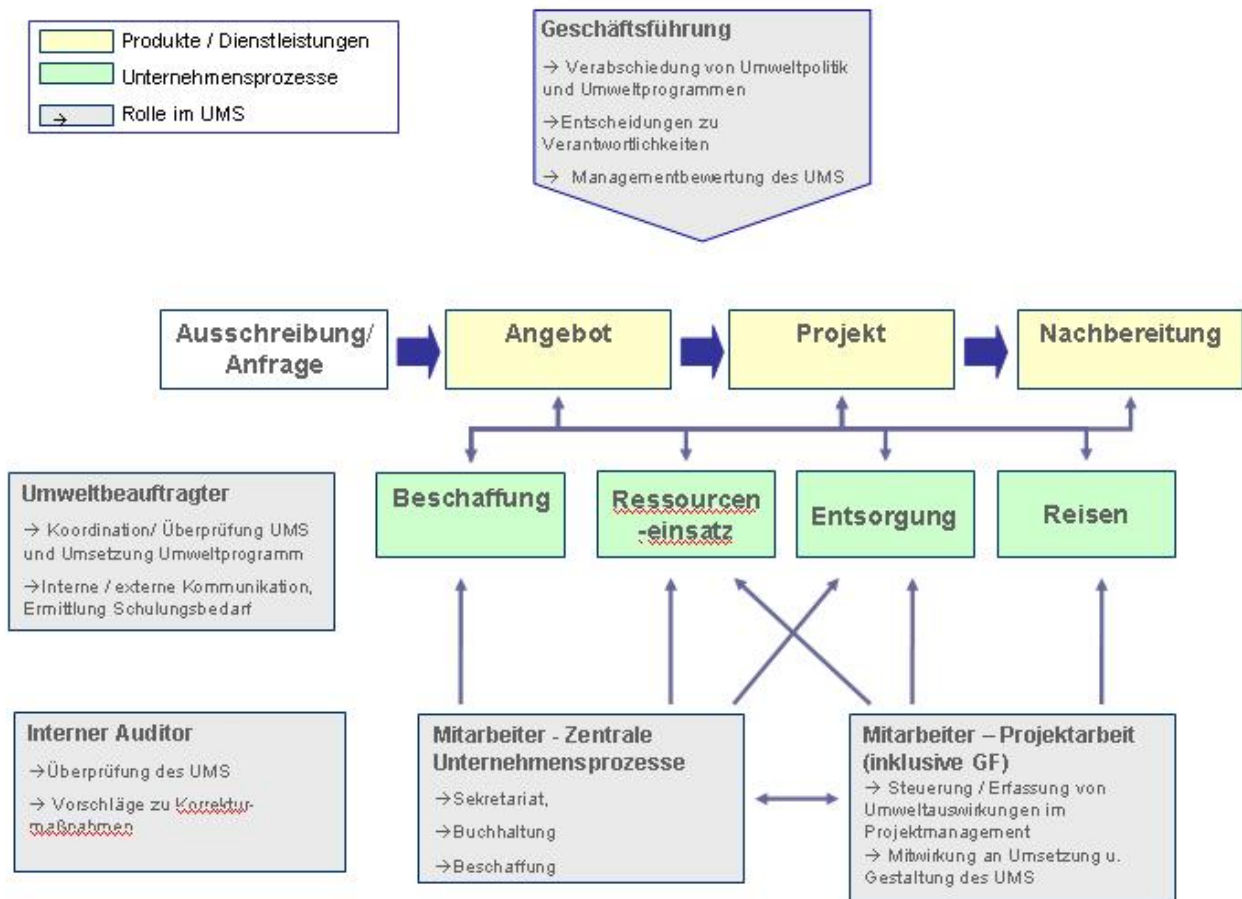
Produkte / Dienstleistungen

Unternehmensprozesse

→ Rolle im UMS

Geschäftsführung

→ Verabschiedung von Umweltpolitik und Umweltprogrammen

→Entscheidungen zu Verantwortlichkeiten

→ Managementbewertung des UMS

Ausschreibung/ Anfrage

Angebot

Projekt

Nachbereitung

Umweltbeauftragter

→ Koordination/ Überprüfung UMS und Umsetzung Umweltprogramm

→Interne / externe Kommunikation, Ermittlung Schulungsbedarf

Beschaffung

Ressourcen -einsatz

Entsorgung

Reisen

Interner Auditor

→Überprüfung des UMS

→ Vorschläge zu Korrekturmaßnahmen

Mitarbeiter - Zentrale Unternehmensprozesse

→Sekretariat,

→Buchhaltung

→Beschaffung

Mitarbeiter – Projektarbeit (inklusive GF)

→ Steuerung / Erfassung von Umweltauswirkungen im Projektmanagement

→ Mitwirkung an Umsetzung u. Gestaltung des UMS